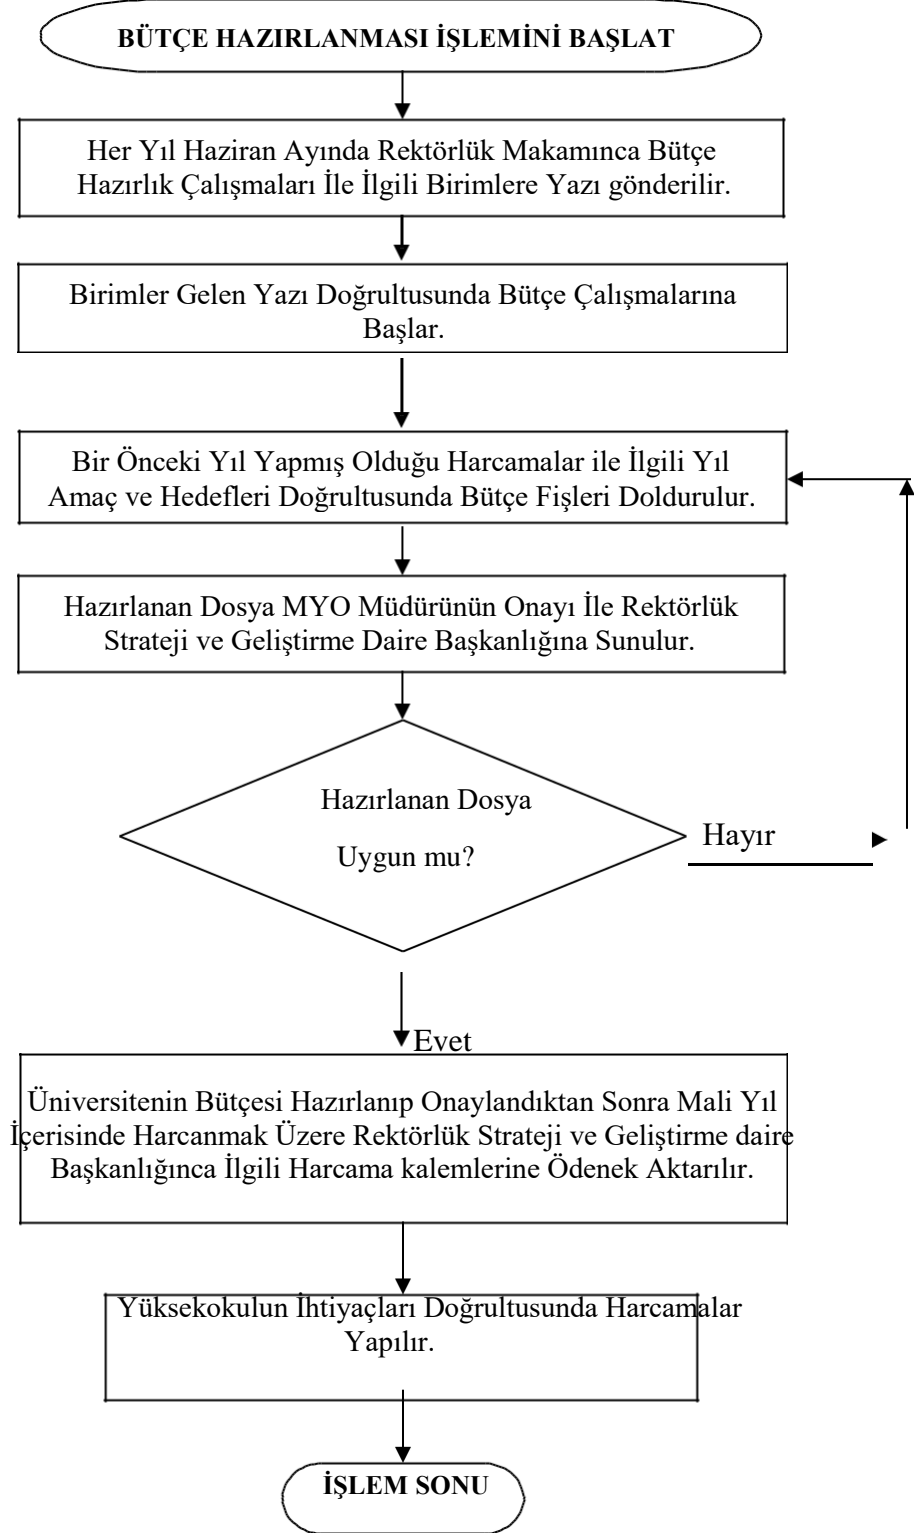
BÜTÇE HAZIRLANMASI İŞLEMİNİ BAŞLAT

Her Yıl Haziran Ayında Rektörlük Makamınca Bütçe Hazırlık Çalışmaları İle İlgili Birimlere Yazı gönderilir.

Birimler Gelen Yazı Doğrultusunda Bütçe Çalışmalarına Başlar.

Bir Önceki Yıl Yapmış Olduğu Harcamalar ile İlgili Yıl Amaç ve Hedefleri Doğrultusunda Bütçe Fişleri Doldurulur.

Hazırlanan Dosya MYO Müdürünün Onayı İle Rektörlük Strateji ve Geliştirme Daire Başkanlığına Sunulur.

Hazırlanan Dosya Uygun mu?

Hayır

Evet

Üniversitenin Bütçesi Hazırlanıp Onaylandıktan Sonra Mali Yıl İçerisinde Harcanmak Üzere Rektörlük Strateji ve Geliştirme daire Başkanlığınca İlgili Harcama kalemlerine Ödenek Aktarılır.

Yüksekokulun İhtiyaçları Doğrultusunda Harcamalar Yapılır.

İŞLEM SONU